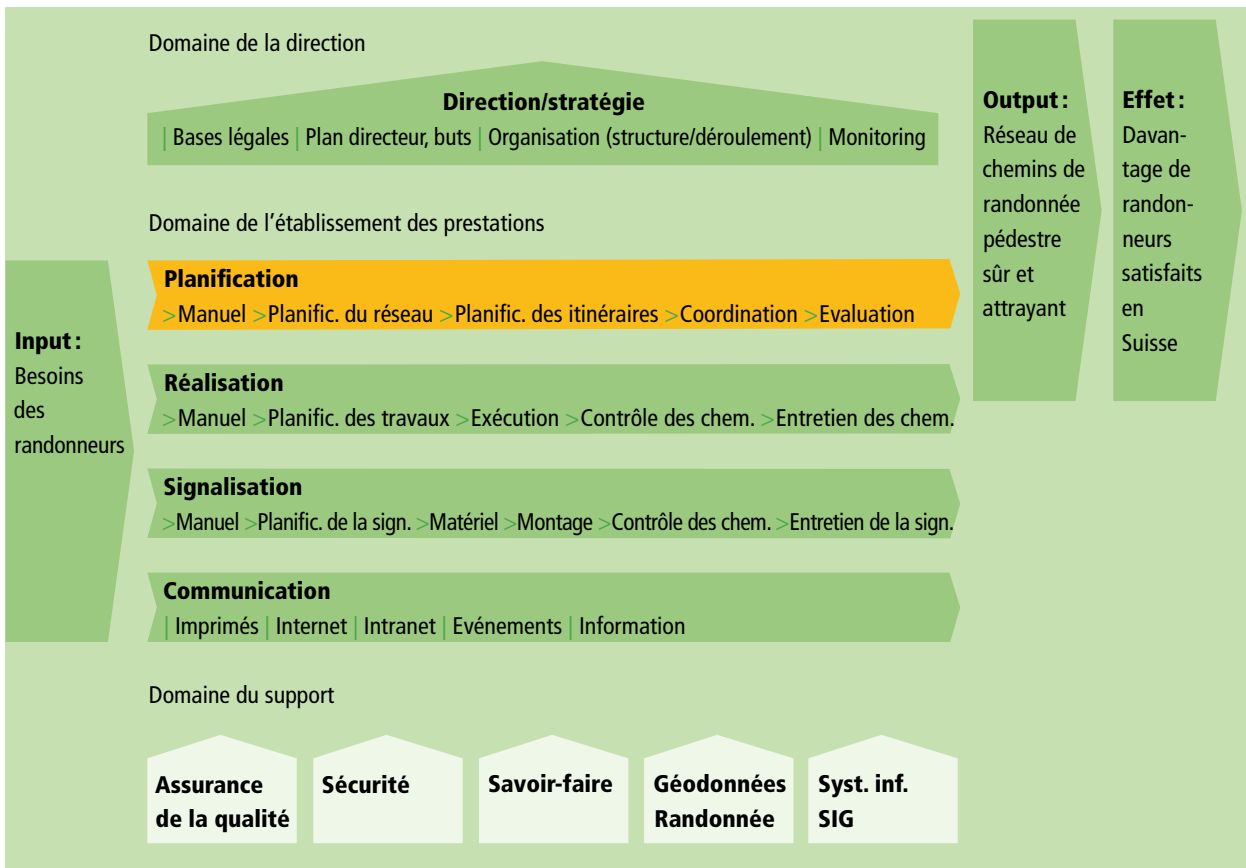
Domaine de la direction

**Direction/stratégie**
| Bases légales | Plan directeur, buts | Organisation (structure/déroulement) | Monitoring

Domaine de l'établissement des prestations

**Input :** Besoins des randonneurs

**Planification**
>Manuel >Planific. du réseau >Planific. des itinéraires >Coordination >Evaluation

**Réalisation**
>Manuel >Planific. des travaux >Exécution >Contrôle des chem. >Entretien des chem.

**Signalisation**
>Manuel >Planific. de la sign. >Matériel >Montage >Contrôle des chem. >Entretien de la sign.

**Communication**
| Imprimés | Internet | Intranet | Evénements | Information

**Output :** Réseau de chemins de randonnée pédestre sûr et attrayant

**Effet :** Davantage de randonneurs satisfaits en Suisse

Domaine du support

**Assurance de la qualité**

**Sécurité**

**Savoir-faire**

**Géodonnées Randonnée**

**Syst. inf. SIG**